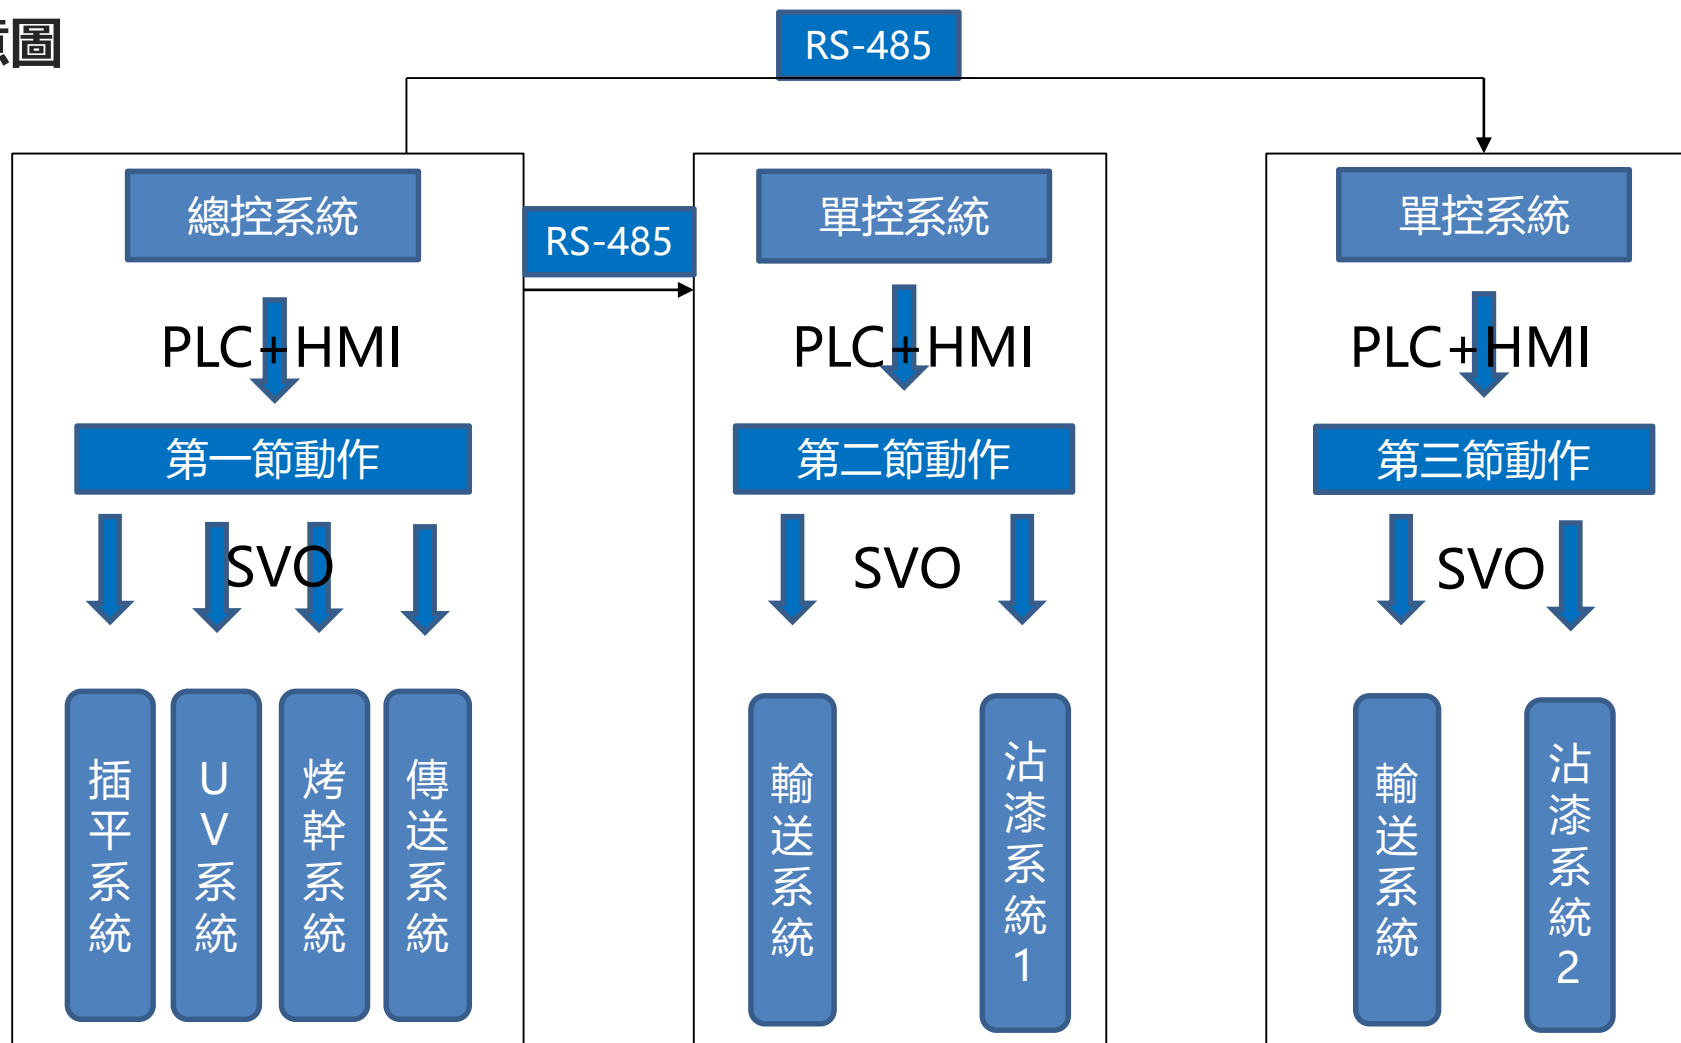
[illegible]圖

RS-485

總控系統

RS-485

PLC+HMI

第一節動作

SVO

插平系統

UV系統

烤幹系統

傳送系統

單控系統

PLC+HMI

第二節動作

SVO

輸送系統

沾漆系統1

單控系統

PLC+HMI

第三節動作

SVO

輸送系統

沾漆系統2